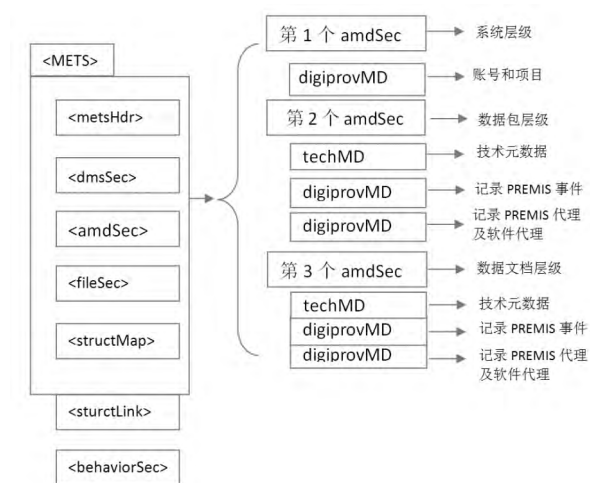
<METS>

<metsHdr>

<dmsSec>

<amdSec>

<fileSec>

<structMap>

<sturctLink>

<behaviorSec>

第 1 个 amdSec → 系统层级

digiprovMD → 账号和项目

第 2 个 amdSec → 数据包层级

techMD → 技术元数据

digiprovMD → 记录 PREMIS 事件

digiprovMD → 记录 PREMIS 代理及软件代理

第 3 个 amdSec → 数据文档层级

techMD → 技术元数据

digiprovMD → 记录 PREMIS 事件

digiprovMD → 记录 PREMIS 代理及软件代理